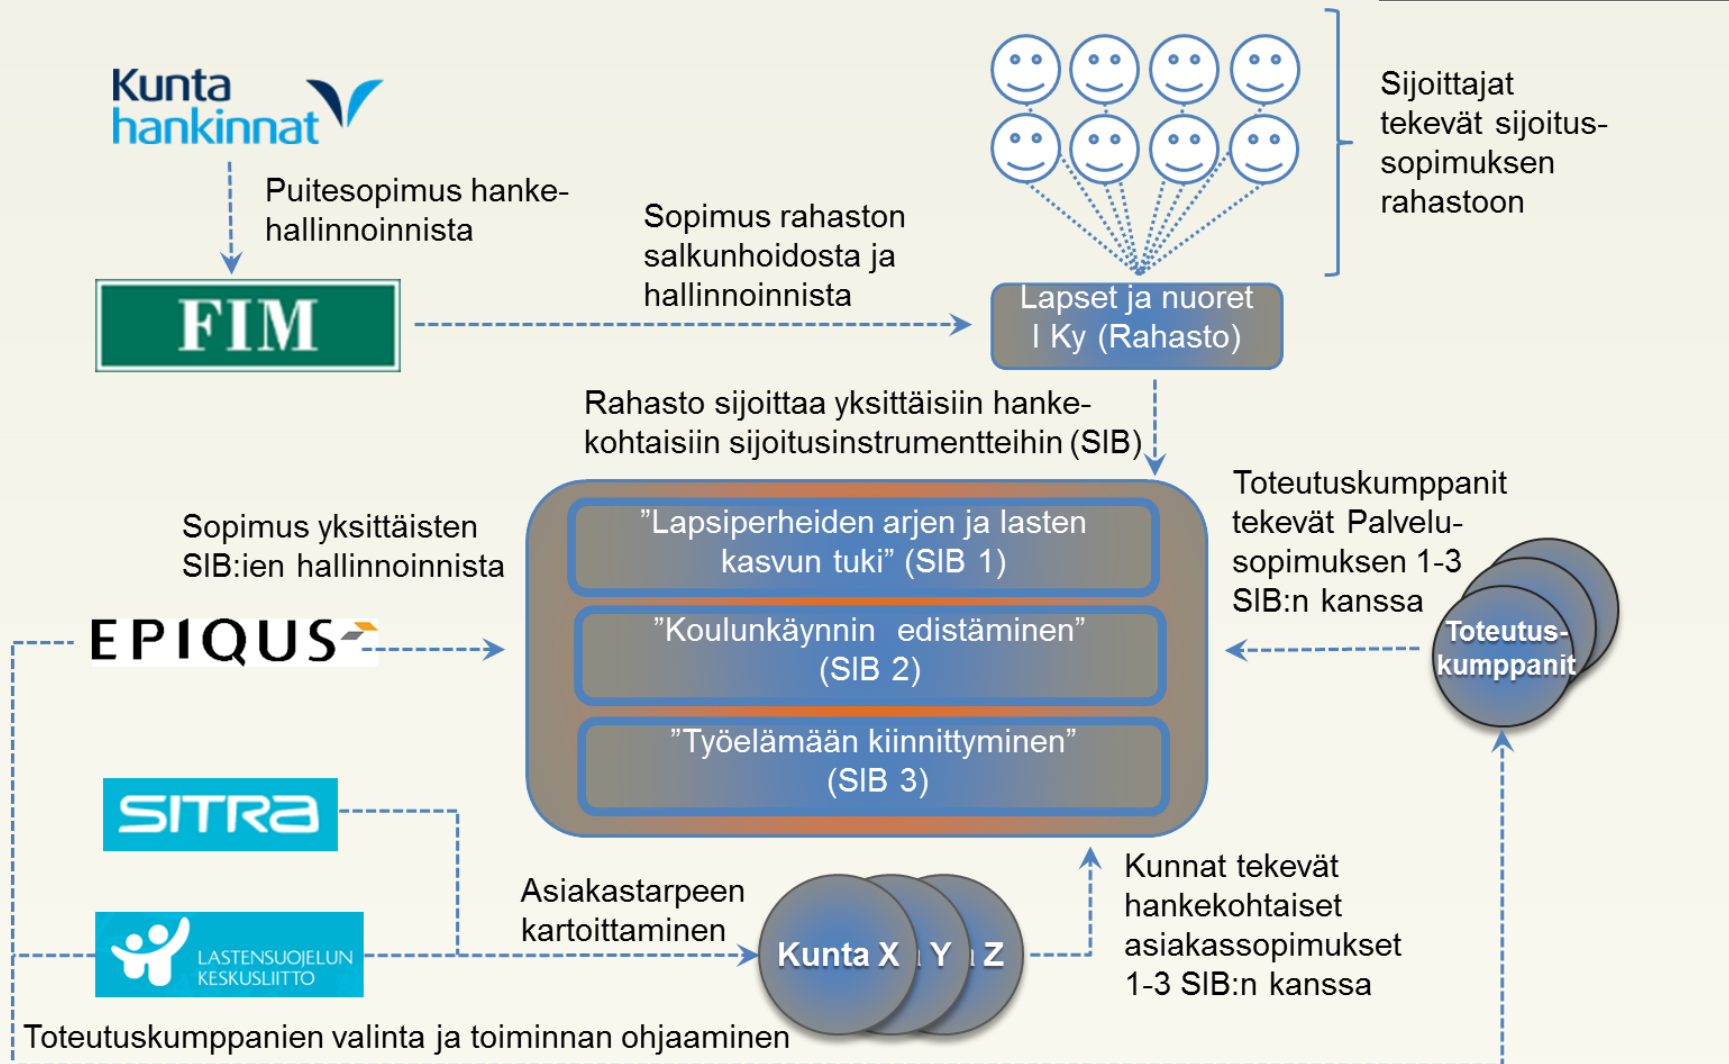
Kunta hankinnat

Puitesopimus hankehallinnoinnista

FIM

Sopimus rahaston salkunhoidosta ja hallinnoinnista

Sijoittajat tekevät sijoitussopimuksen rahastoon

Lapset ja nuoret I Ky (Rahasto)

Rahasto sijoittaa yksittäisiin hankekohtaisiin sijoitusinstrumentteihin (SIB)

Sopimus yksittäisten SIB:ien hallinnoinnista

EPIQUS

”Lapsiperheiden arjen ja lasten kasvun tuki” (SIB 1)

”Koulunkäynnin edistäminen” (SIB 2)

”Työelämään kiinnittyminen” (SIB 3)

Toteutuskumppanit tekevät Palvelusopimuksen 1-3 SIB:n kanssa

Toteutuskumppanit

SITRA

LASTENSUOJELUN KESKUSLIITTO

Asiakastarpeen kartoittaminen

Kunta X Y Z

Kunnat tekevät hankekohtaiset asiakassopimukset 1-3 SIB:n kanssa

Toteutuskumppanien valinta ja toiminnan ohjaaminen